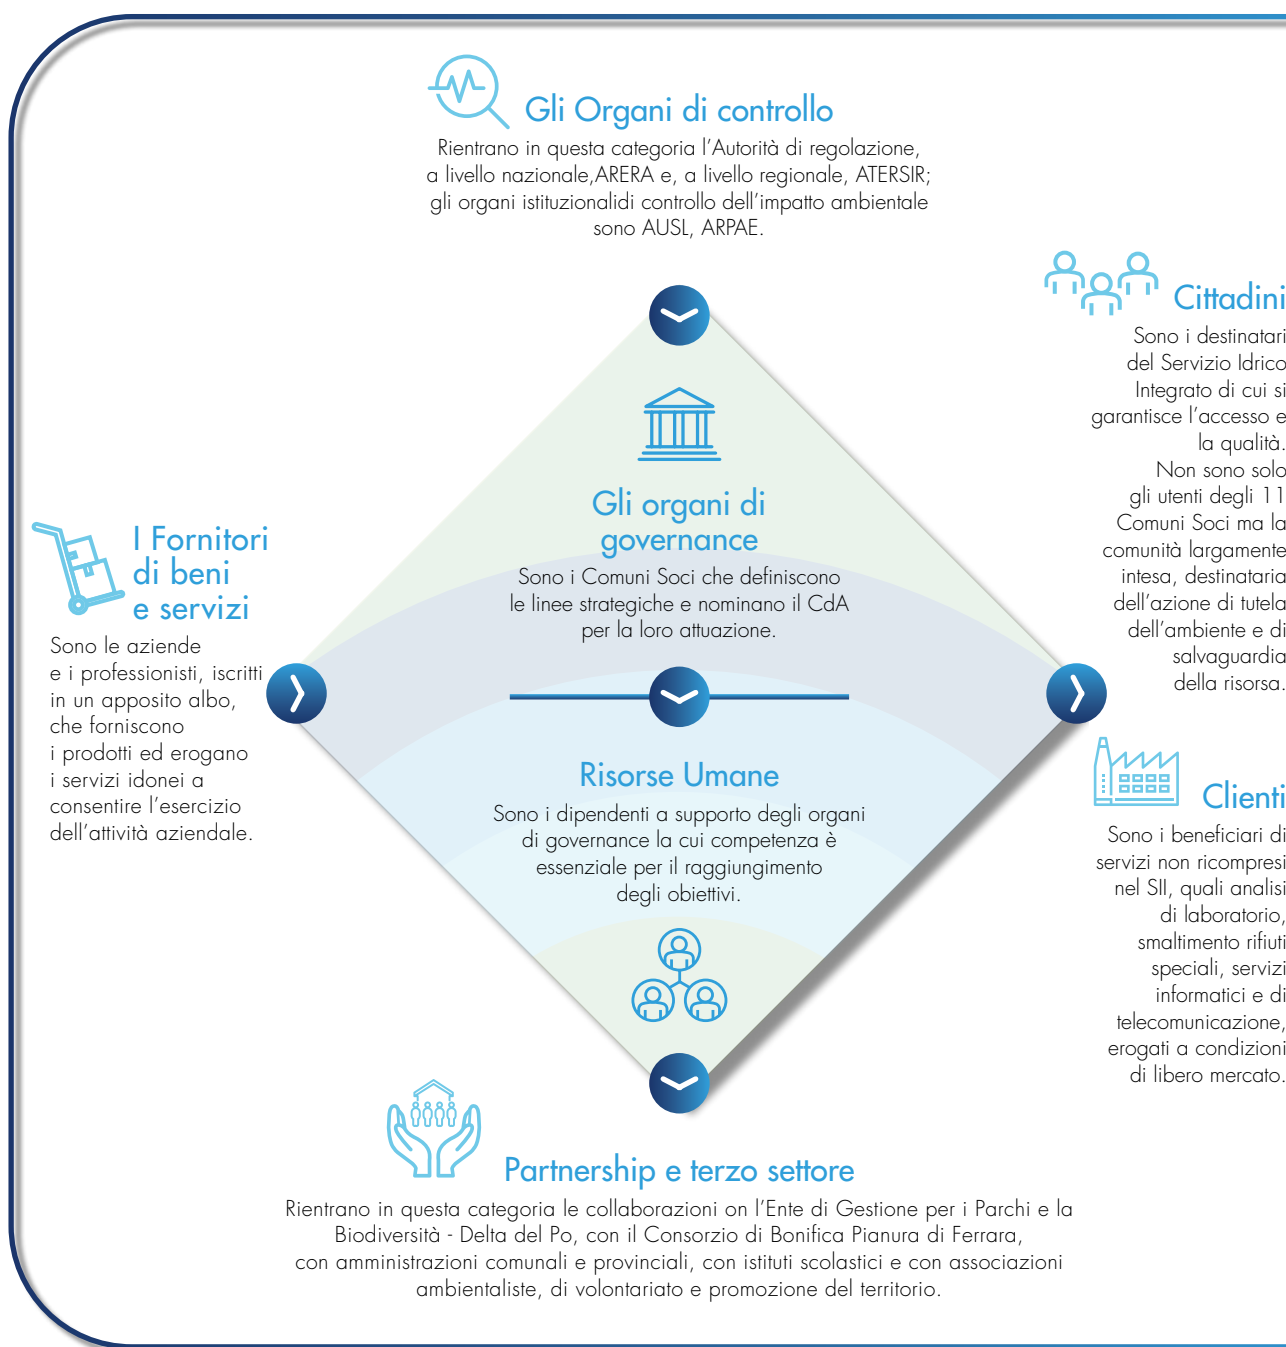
Gli Organi di controllo
Rientrano in questa categoria l'Autorità di regolazione, a livello nazionale,ARERA e, a livello regionale, ATERSIR; gli organi istituzionalidi controllo dell'impatto ambientale sono AUSL, ARPAE.

Cittadini
Sono i destinatari del Servizio Idrico Integrato di cui si garantisce l'accesso e la qualità.
Non sono solo gli utenti degli 11 Comuni Soci ma la comunità largamente intesa, destinataria dell'azione di tutela dell'ambiente e di salvaguardia della risorsa.

I Fornitori di beni e servizi
Sono le aziende e i professionisti, iscritti in un apposito albo, che forniscono i prodotti ed erogano i servizi idonei a consentire l'esercizio dell'attività aziendale.

Gli organi di governance
Sono i Comuni Soci che definiscono le linee strategiche e nominano il CdA per la loro attuazione.

Risorse Umane
Sono i dipendenti a supporto degli organi di governance la cui competenza è essenziale per il raggiungimento degli obiettivi.

Clienti
Sono i beneficiari di servizi non ricompresi nel SII, quali analisi di laboratorio, smaltimento rifiuti speciali, servizi informatici e di telecomunicazione, erogati a condizioni di libero mercato.

Partnership e terzo settore
Rientrano in questa categoria le collaborazioni on l'Ente di Gestione per i Parchi e la Biodiversità - Delta del Po, con il Consorzio di Bonifica Pianura di Ferrara, con amministrazioni comunali e provinciali, con istituti scolastici e con associazioni ambientaliste, di volontariato e promozione del territorio.